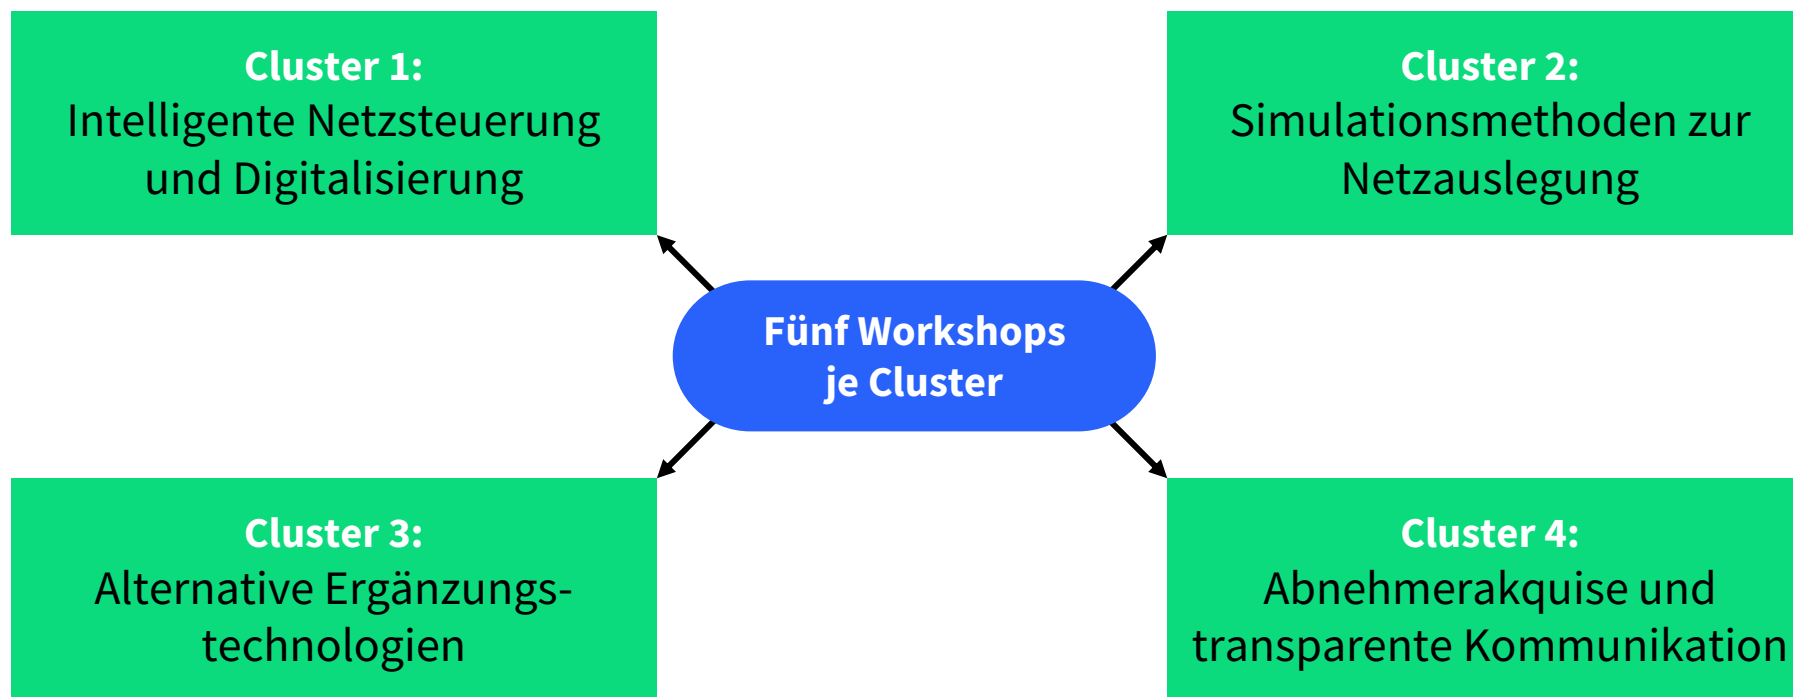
Cluster 1:
Intelligente Netzsteuerung und Digitalisierung

Cluster 2:
Simulationsmethoden zur Netzauslegung

Fünf Workshops je Cluster

Cluster 3:
Alternative Ergänzungstechnologien

Cluster 4:
Abnehmerakquise und transparente Kommunikation